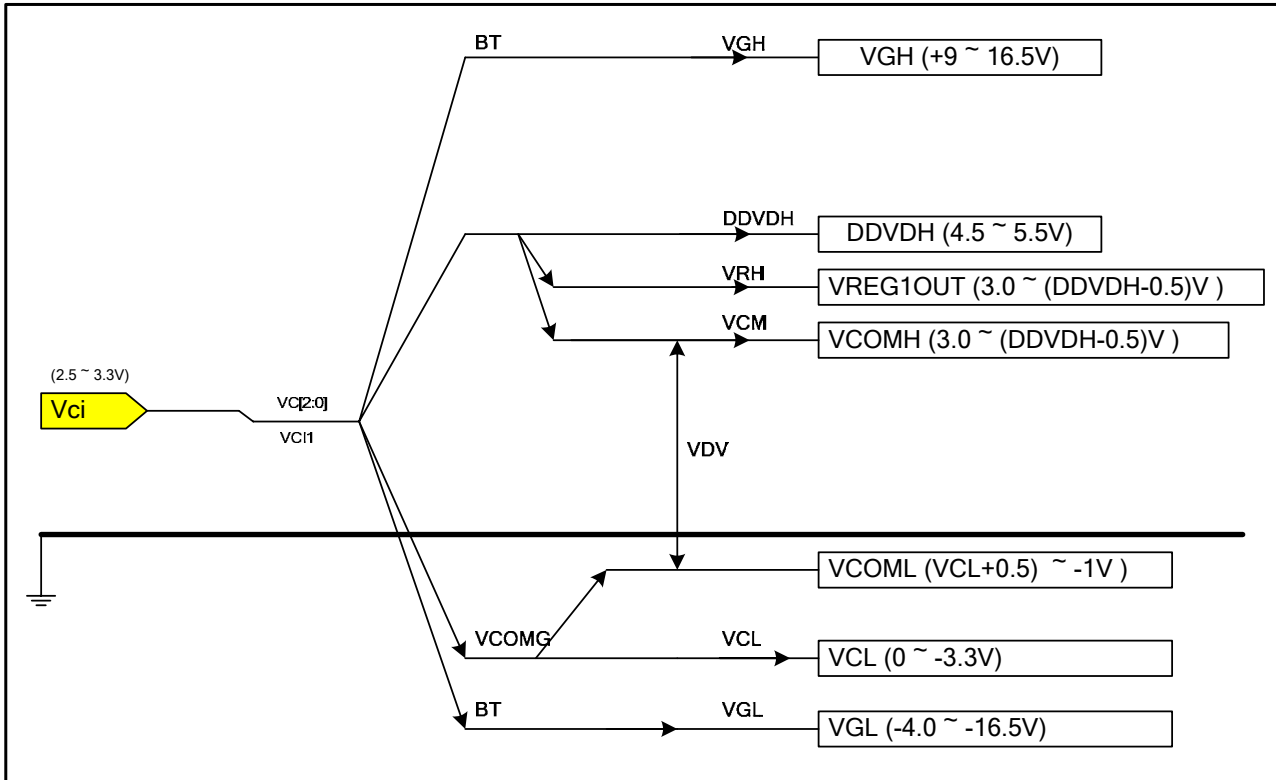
BT

VGH

VGH (+9 ~ 16.5V)

DDVDH

DDVDH (4.5 ~ 5.5V)

VRH

VREG1OUT (3.0 ~ (DDVDH-0.5)V )

VCM

VCOMH (3.0 ~ (DDVDH-0.5)V )

(2.5 ~ 3.3V)

Vci

VC[2:0]

VCI1

VDV

VCOML (VCL+0.5) ~ -1V )

VCOMG

VCL

VCL (0 ~ -3.3V)

BT

VGL

VGL (-4.0 ~ -16.5V)